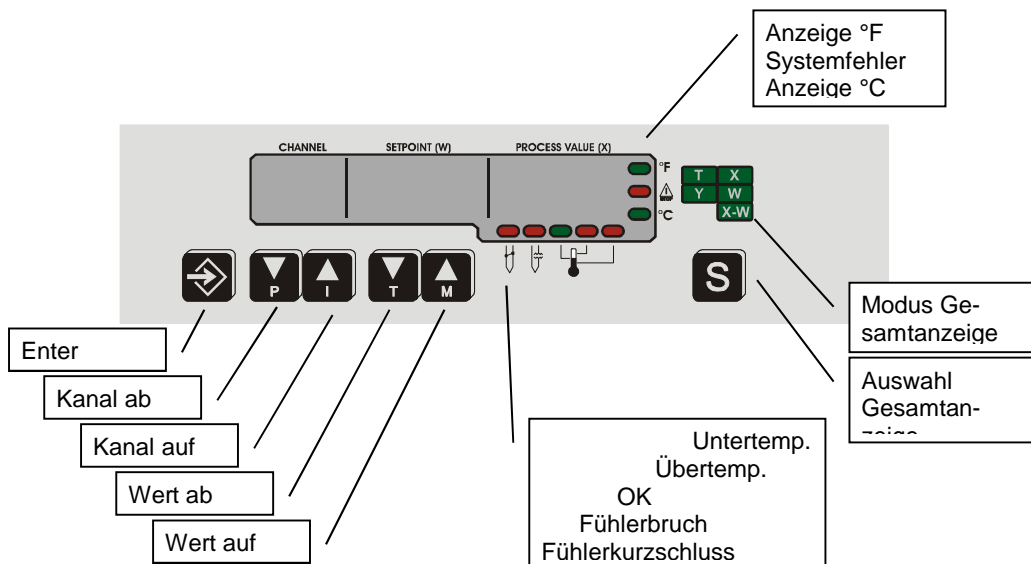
Anzeige °F
Systemfehler
Anzeige °C

CHANNEL SETPOINT (W) PROCESS VALUE (X)

°F
°C

T X
Y W
X-W

P I T M

S

Modus Gesamtanzeige

Enter

Auswahl Gesamtan-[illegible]

Kanal ab

Kanal auf

Wert ab

Wert auf

Untertemp.
Übertemp.
OK
Fühlerbruch
Fühlerkurzschluss